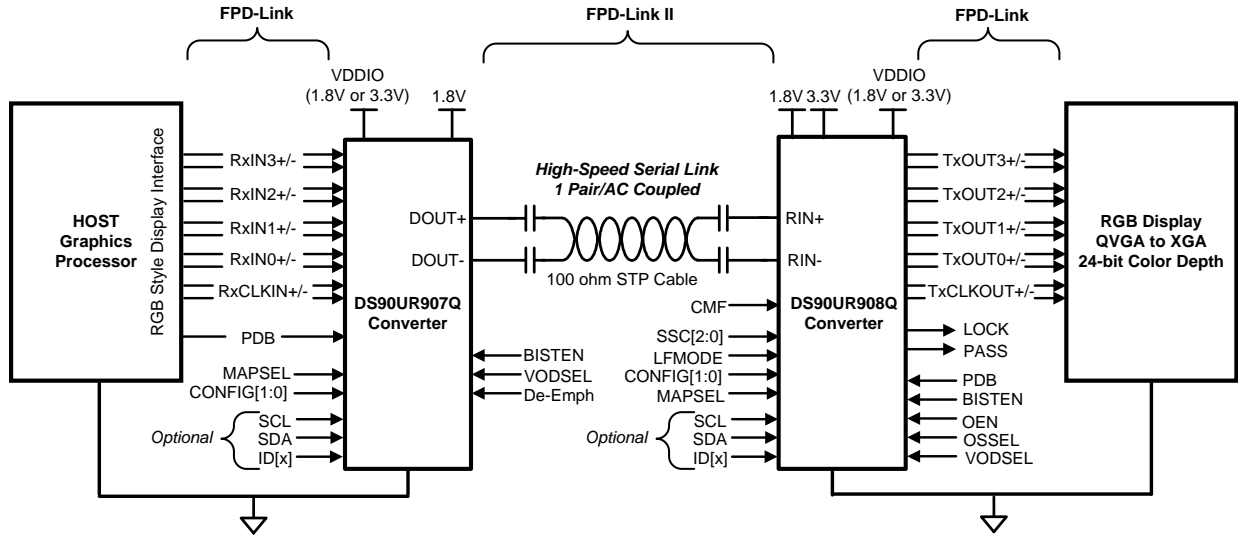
FPD-Link

FPD-Link II

FPD-Link

VDDIO
(1.8V or 3.3V)

1.8V

1.8V 3.3V

VDDIO
(1.8V or 3.3V)

HOST
Graphics
Processor

RGB Style Display Interface

RxIN3+/-
RxIN2+/-
RxIN1+/-
RxIN0+/-
RxCLKIN+/-
PDB
MAPSEL
CONFIG[1:0]

Optional
SCL
SDA
ID[x]

DS90UR907Q
Converter

DOUT+
DOUT-

BISTEN
VODSEL
De-Emph

High-Speed Serial Link
1 Pair/AC Coupled

100 ohm STP Cable

RIN+
RIN-

CMF
SSC[2:0]
LFMODE
CONFIG[1:0]
MAPSEL

Optional
SCL
SDA
ID[x]

DS90UR908Q
Converter

LOCK
PASS
PDB
BISTEN
OEN
OSSEL
VODSEL

TxOUT3+/-
TxOUT2+/-
TxOUT1+/-
TxOUT0+/-
TxCLKOUT+/-

RGB Display
QVGA to XGA
24-bit Color Depth